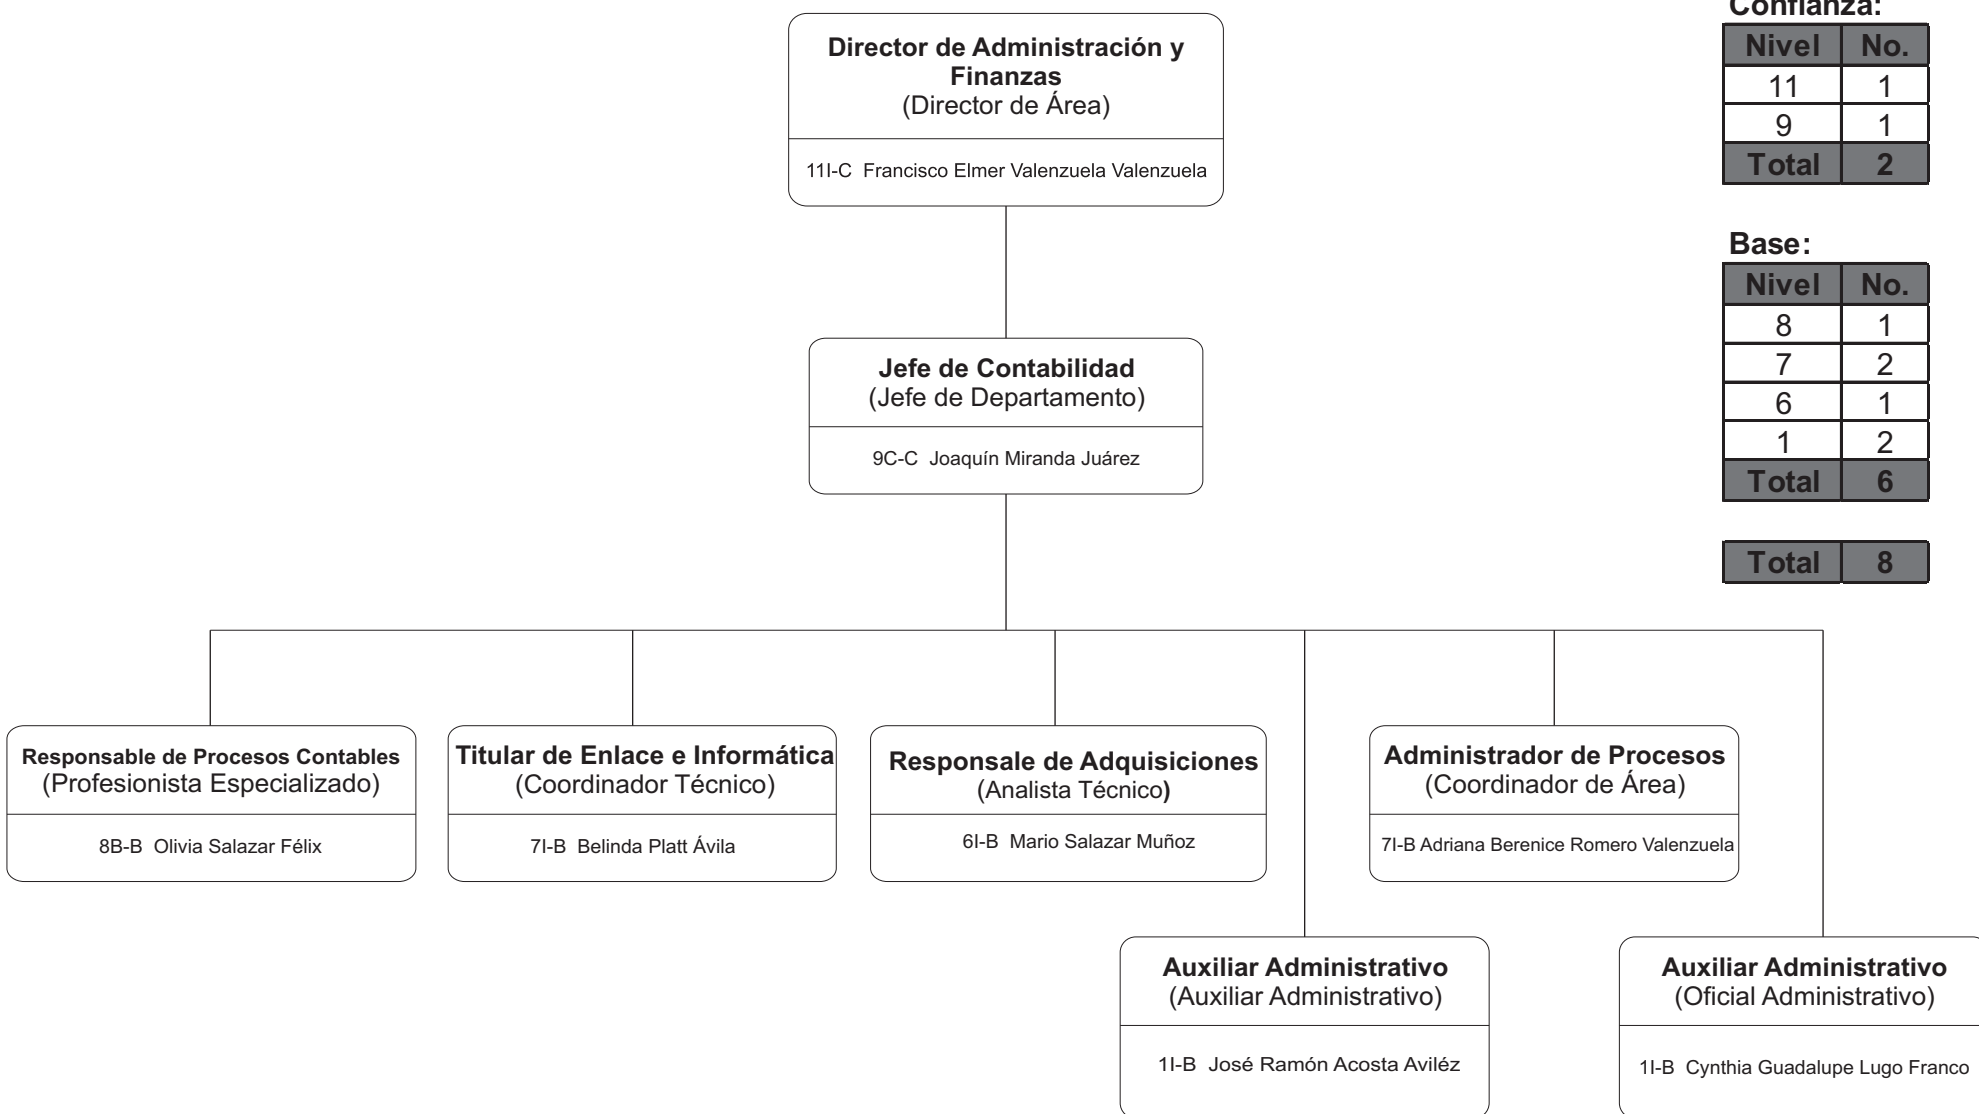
Director de Administración y Finanzas
(Director de Área)

11I-C Francisco Elmer Valenzuela Valenzuela

Jefe de Contabilidad
(Jefe de Departamento)

9C-C Joaquín Miranda Juárez

Responsable de Procesos Contables
(Profesionista Especializado)

8B-B Olivia Salazar Félix

Titular de Enlace e Informática
(Coordinador Técnico)

7I-B Belinda Platt Ávila

Responsale de Adquisiciones
(Analista Técnico)

6I-B Mario Salazar Muñoz

Administrador de Procesos
(Coordinador de Área)

7I-B Adriana Berenice Romero Valenzuela

Auxiliar Administrativo
(Auxiliar Administrativo)

1I-B José Ramón Acosta Aviléz

Auxiliar Administrativo
(Oficial Administrativo)

1I-B Cynthia Guadalupe Lugo Franco

Confianza:

| Nivel | No. |
|---|---|
| 11 | 1 |
| 9 | 1 |
| Total | 2 |

Base:

| Nivel | No. |
|---|---|
| 8 | 1 |
| 7 | 2 |
| 6 | 1 |
| 1 | 2 |
| Total | 6 |

| Total | 8 |
|---|---|